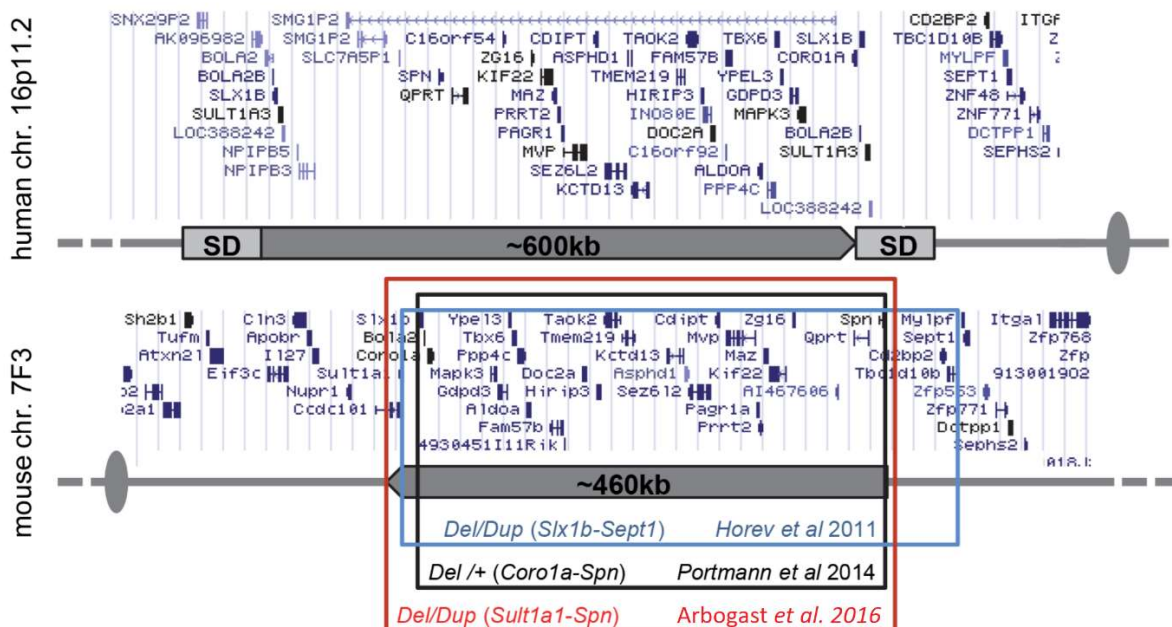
human chr. 16p11.2

SNX29P2 SMG1P2 CD2BP2 ITGA
AK096982 SMG1P2 C16orf54 CDIPT TAOK2 TBX6 SLX1B TBC1D10B Z
BOLA2 SLC7A5P1 ZG16 ASPHD1 FAM57B CORO1A MYLPF
BOLA2B SPN KIF22 TMEM219 YPEL3 SEPT1
SLX1B QPRT MAZ HIRIP3 GDPD3 ZNF48
SULT1A3 PRRT2 INO80E MAPK3 ZNF771
LOC388242 PAGR1 DOC2A BOLA2B DCTPP1
NPIPB5 MVP C16orf92 SULT1A3 SEPHS2
NPIPB3 SEZ6L2 ALDOA
KCTD13 PPP4C
LOC388242

SD ~600kb SD

mouse chr. 7F3

Sh2b1 Cln3 Slx1b Ypel3 Taok2 Cdipt Zg16 Spn Mylpf Itga1
Tufm Apobr Bola2 Tbx6 Tmem219 Mvp Qprt Sept1 Zfp768
Atxn2l Il27 Coro1a Ppp4c Kctd13 Maz Cd2bp2 Zfp
Eif3c Sult1a1 Mapk3 Doc2a Asphd1 Kif22 Tbc1d10b 913001902
Nupr1 Gdpd3 Hirip3 Sez6l2 AI467606 Zfp553
Ccdc101 Aldoa Pagr1a Zfp771
Fam57b Prrt2 Dctpp1
4930451I11Rik Sephs2

~460kb

Del/Dup (Slx1b-Sept1) Horev et al 2011

Del /+ (Coro1a-Spn) Portmann et al 2014

Del/Dup (Sult1a1-Spn) Arbogast et al. 2016